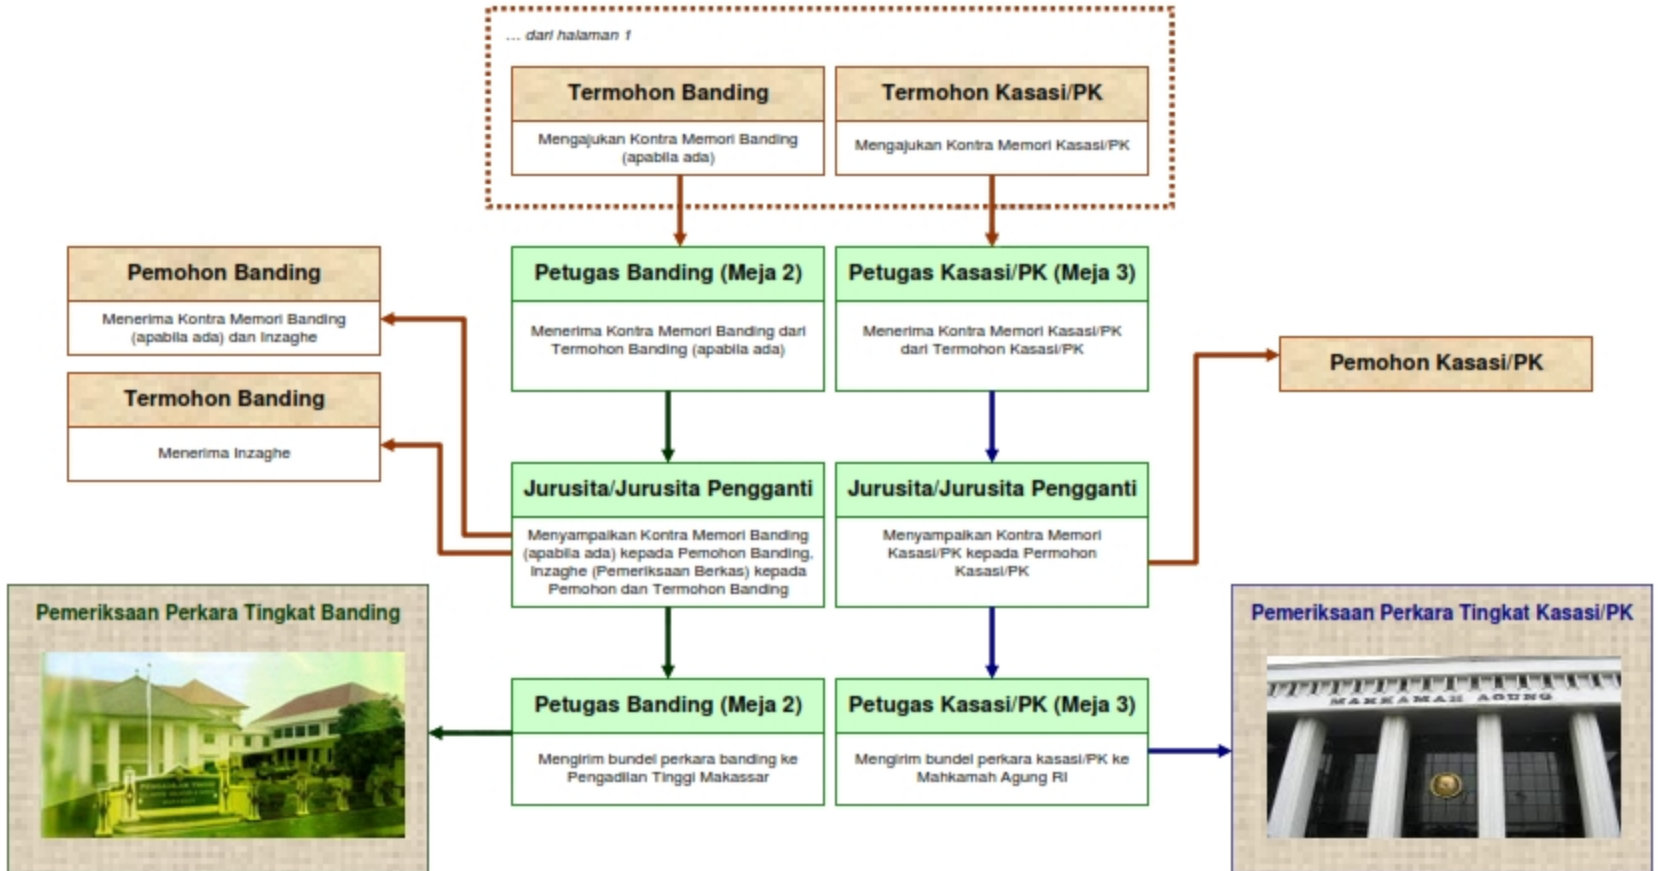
... dari halaman 1

Termohon Banding

Mengajukan Kontra Memori Banding (apabila ada)

Termohon Kasasi/PK

Mengajukan Kontra Memori Kasasi/PK

Pemohon Banding

Menerima Kontra Memori Banding (apabila ada) dan Inzaghe

Termohon Banding

Menerima Inzaghe

Petugas Banding (Meja 2)

Menerima Kontra Memori Banding dari Termohon Banding (apabila ada)

Petugas Kasasi/PK (Meja 3)

Menerima Kontra Memori Kasasi/PK dari Termohon Kasasi/PK

Pemohon Kasasi/PK

Jurusita/Jurusita Pengganti

Menyampaikan Kontra Memori Banding (apabila ada) kepada Pemohon Banding, Inzaghe (Pemeriksaan Berkas) kepada Pemohon dan Termohon Banding

Jurusita/Jurusita Pengganti

Menyampaikan Kontra Memori Kasasi/PK kepada Permohon Kasasi/PK

Pemeriksaan Perkara Tingkat Banding

Petugas Banding (Meja 2)

Mengirim bundel perkara banding ke Pengadilan Tinggi Makassar

Petugas Kasasi/PK (Meja 3)

Mengirim bundel perkara kasasi/PK ke Mahkamah Agung RI

Pemeriksaan Perkara Tingkat Kasasi/PK

MAHKAMAH AGUNG